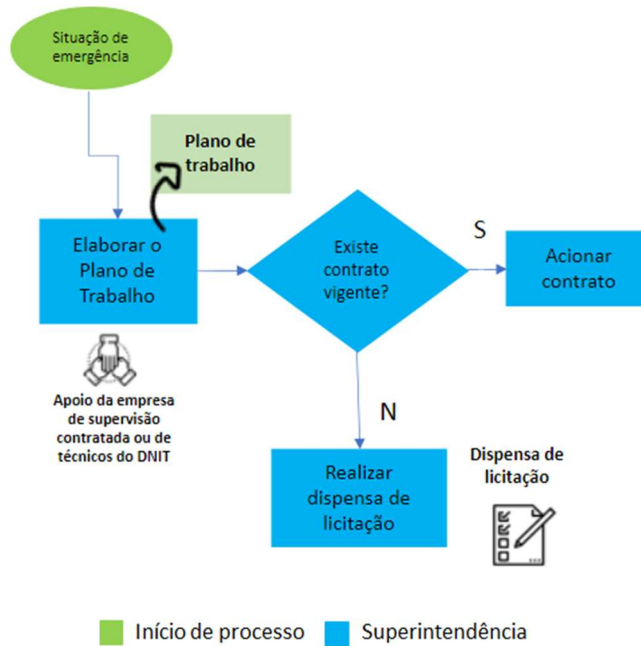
Situação de emergência

Plano de trabalho

Elaborar o Plano de Trabalho

Apoio da empresa de supervisão contratada ou de técnicos do DNIT

Existe contrato vigente?

S

Acionar contrato

N

Realizar dispensa de licitação

Dispensa de licitação

Início de processo

Superintendência